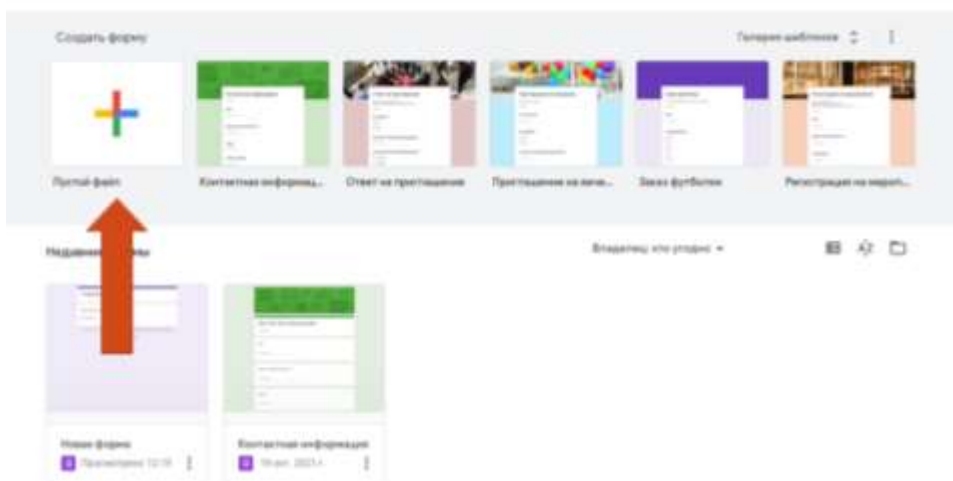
Создать форму

Галерея шаблонов

Пустой файл

Контактная информац...

Ответ на приглашение

Приглашение на вече...

Заказ футболки

Регистрация на меропр...

Недавние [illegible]ы

Владелец: кто угодно

Новая форма

Просмотрено 12:10

Контактная информация

18 окт. 2021 г.